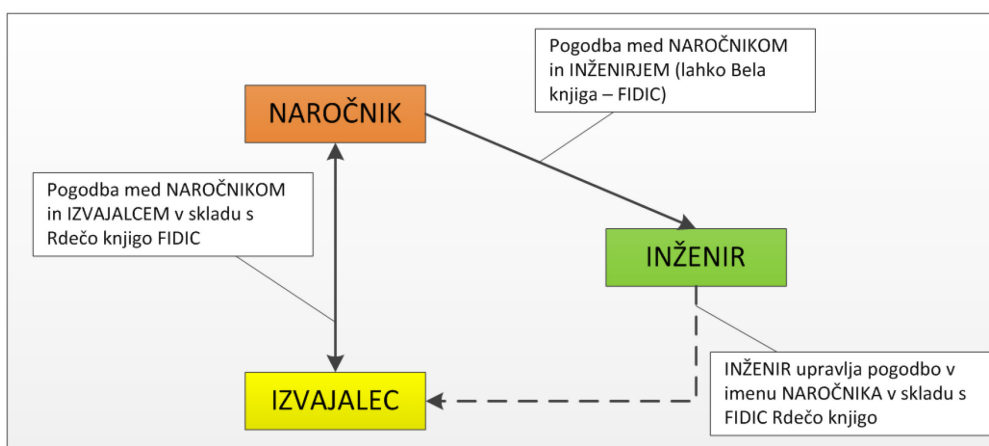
Pogodba med NAROČNIKOM in INŽENIRJEM (lahko Bela knjiga – FIDIC)

NAROČNIK

Pogodba med NAROČNIKOM in IZVAJALCEM v skladu s Rdečo knjigo FIDIC

INŽENIR

INŽENIR upravlja pogodbo v imenu NAROČNIKA v skladu s FIDIC Rdečo knjigo

IZVAJALEC